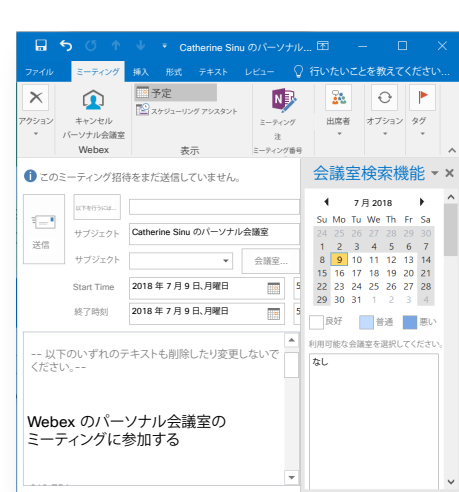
Catherine Sinu のパーソナル...

ファイル ミーティング 挿入 形式 テキスト レビュー 行いたいことを教えてください...

アクション キャンセル パーソナル会議室 Webex 予定 スケジューリング アシスタント 表示 ミーティング 注 ミーティング番号 出席者 オプション タグ

このミーティング招待をまだ送信していません。

送信

以下を行うには...

サブジェクト Catherine Sinu のパーソナル会議室

サブジェクト 会議室...

Start Time 2018 年 7 月 9 日, 月曜日

終了時刻 2018 年 7 月 9 日, 月曜日

-- 以下のいずれのテキストも削除したり変更しないでください。--

Webex のパーソナル会議室のミーティングに参加する

会議室検索機能

7 月 2018

| Su | Mo | Tu | We | Th | Fr | Sa |
|---|---|---|---|---|---|---|
| 24 | 25 | 26 | 27 | 28 | 29 | 30 |
| 1 | 2 | 3 | 4 | 5 | 6 | 7 |
| 8 | 9 | 10 | 11 | 12 | 13 | 14 |
| 15 | 16 | 17 | 18 | 19 | 20 | 21 |
| 22 | 23 | 24 | 25 | 26 | 27 | 28 |
| 29 | 30 | 31 | 1 | 2 | 3 | 4 |

良好 普通 悪い

利用可能な会議室を選択してください。

なし